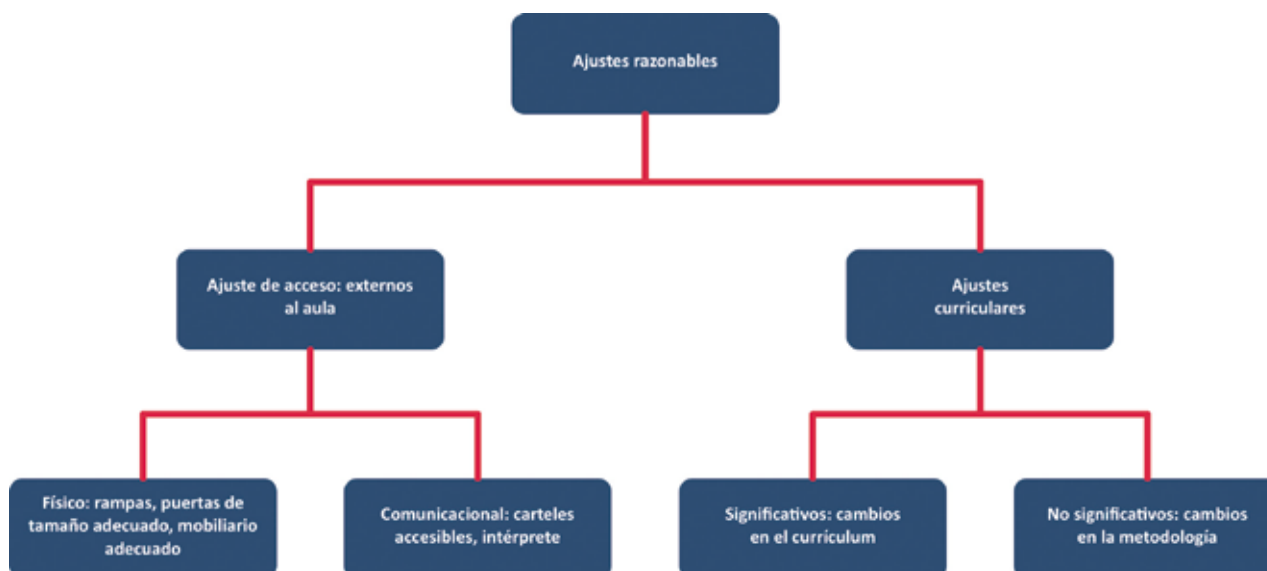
Ajustes razonables

Ajuste de acceso: externos al aula

Ajustes curriculares

Físico: rampas, puertas de tamaño adecuado, mobiliario adecuado

Comunicacional: carteles accesibles, intérprete

Significativos: cambios en el curriculum

No significativos: cambios en la metodología